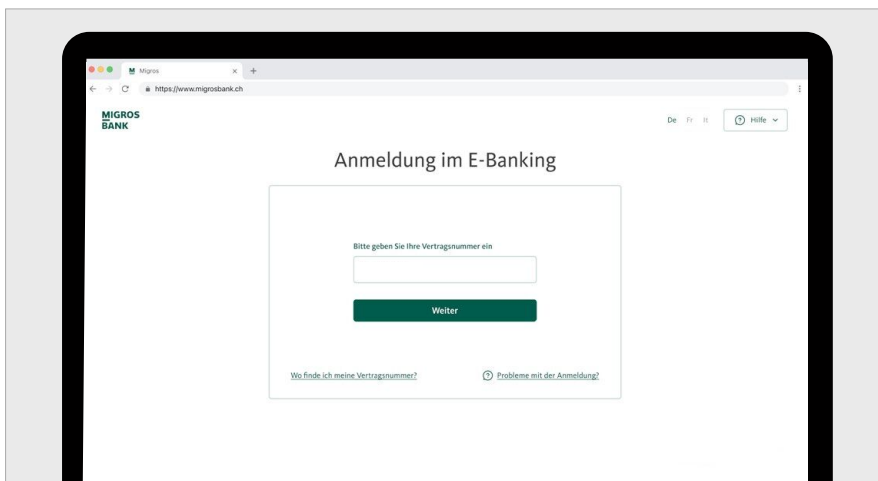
M Migros × +

https://www.migrosbank.ch

MIGROS
BANK

De Fr It

? Hilfe

Anmeldung im E-Banking

Bitte geben Sie Ihre Vertragsnummer ein

Weiter

Wo finde ich meine Vertragsnummer?

? Probleme mit der Anmeldung?